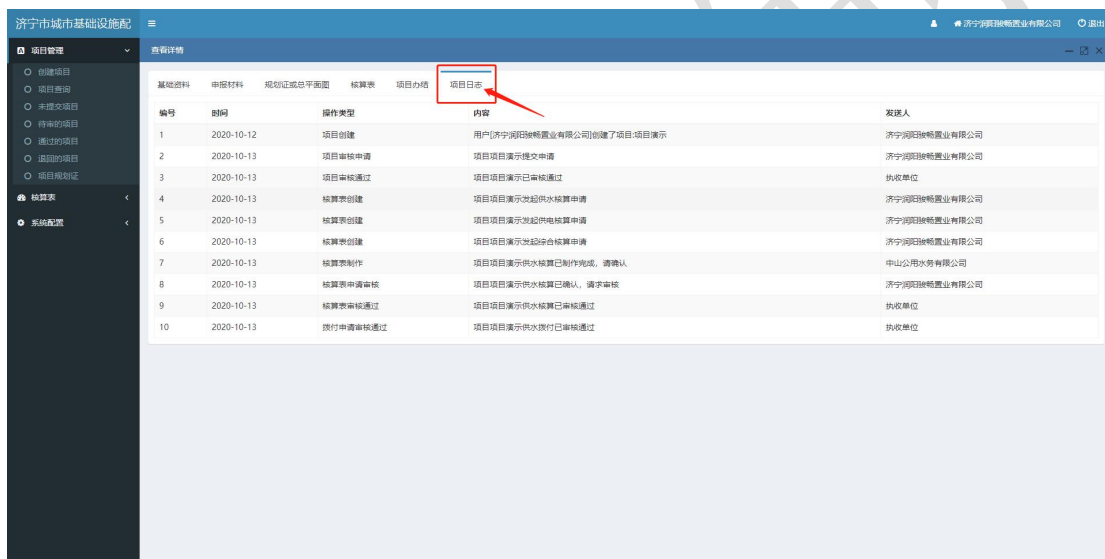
济宁市城市基础设施配 ≡

济宁润阳骏畅置业有限公司 退出

项目管理
创建项目
项目查询
未提交项目
待审的项目
通过的项目
退回的项目
项目规划证
核算表
系统配置

查看详情

基础资料 申报材料 规划证或总平面图 核算表 项目办结 项目日志

| 编号 | 时间 | 操作类型 | 内容 | 发送人 |
|---|---|---|---|---|
| 1 | 2020-10-12 | 项目创建 | 用户[济宁润阳骏畅置业有限公司]创建了项目:项目演示 | 济宁润阳骏畅置业有限公司 |
| 2 | 2020-10-13 | 项目审核申请 | 项目项目演示提交申请 | 济宁润阳骏畅置业有限公司 |
| 3 | 2020-10-13 | 项目审核通过 | 项目项目演示已审核通过 | 执收单位 |
| 4 | 2020-10-13 | 核算表创建 | 项目项目演示发起供水核算申请 | 济宁润阳骏畅置业有限公司 |
| 5 | 2020-10-13 | 核算表创建 | 项目项目演示发起供电核算申请 | 济宁润阳骏畅置业有限公司 |
| 6 | 2020-10-13 | 核算表创建 | 项目项目演示发起综合核算申请 | 济宁润阳骏畅置业有限公司 |
| 7 | 2020-10-13 | 核算表制作 | 项目项目演示供水核算已制作完成，请确认 | 中山公用水务有限公司 |
| 8 | 2020-10-13 | 核算表申请审核 | 项目项目演示供水核算已确认，请求审核 | 济宁润阳骏畅置业有限公司 |
| 9 | 2020-10-13 | 核算表审核通过 | 项目项目演示供水核算已审核通过 | 执收单位 |
| 10 | 2020-10-13 | 拨付申请审核通过 | 项目项目演示供水拨付已审核通过 | 执收单位 |